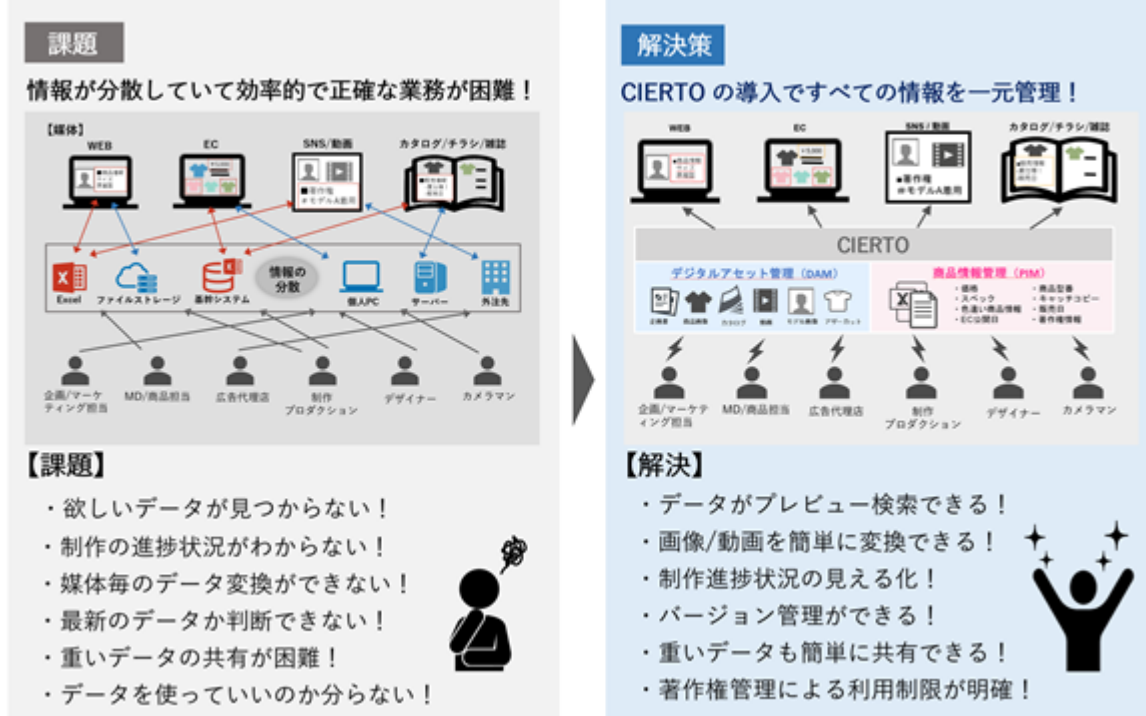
課題

情報が分散していて効率的で正確な業務が困難！

【媒体】

WEB

EC

SNS/動画

カタログ/チラシ/雑誌

■著作権
※モデル A 起用

Excel

ファイルストレージ

基幹システム

情報の分散

個人PC

サーバー

外注先

企画/マーケティング担当

MD/商品担当

広告代理店

制作プロダクション

デザイナー

カメラマン

【課題】

・欲しいデータが見つからない！

・制作の進捗状況がわからない！

・媒体毎のデータ変換ができない！

・最新のデータか判断できない！

・重いデータの共有が困難！

・データを使っていいのか分らない！

解決策

CIERTO の導入ですべての情報を一元管理！

WEB

EC

SNS/動画

カタログ/チラシ/雑誌

■著作権
※モデル A 起用

CIERTO

デジタルアセット管理（DAM）

商品情報管理（PIM）

・価格
・スペック
・色違い商品情報
・EC公開日

・商品型番
・キャッチコピー
・販売日
・著作権情報

企画/マーケティング担当

MD/商品担当

広告代理店

制作プロダクション

デザイナー

カメラマン

【解決】

・データがプレビュー検索できる！

・画像/動画を簡単に変換できる！

・制作進捗状況の見える化！

・バージョン管理ができる！

・重いデータも簡単に共有できる！

・著作権管理による利用制限が明確！